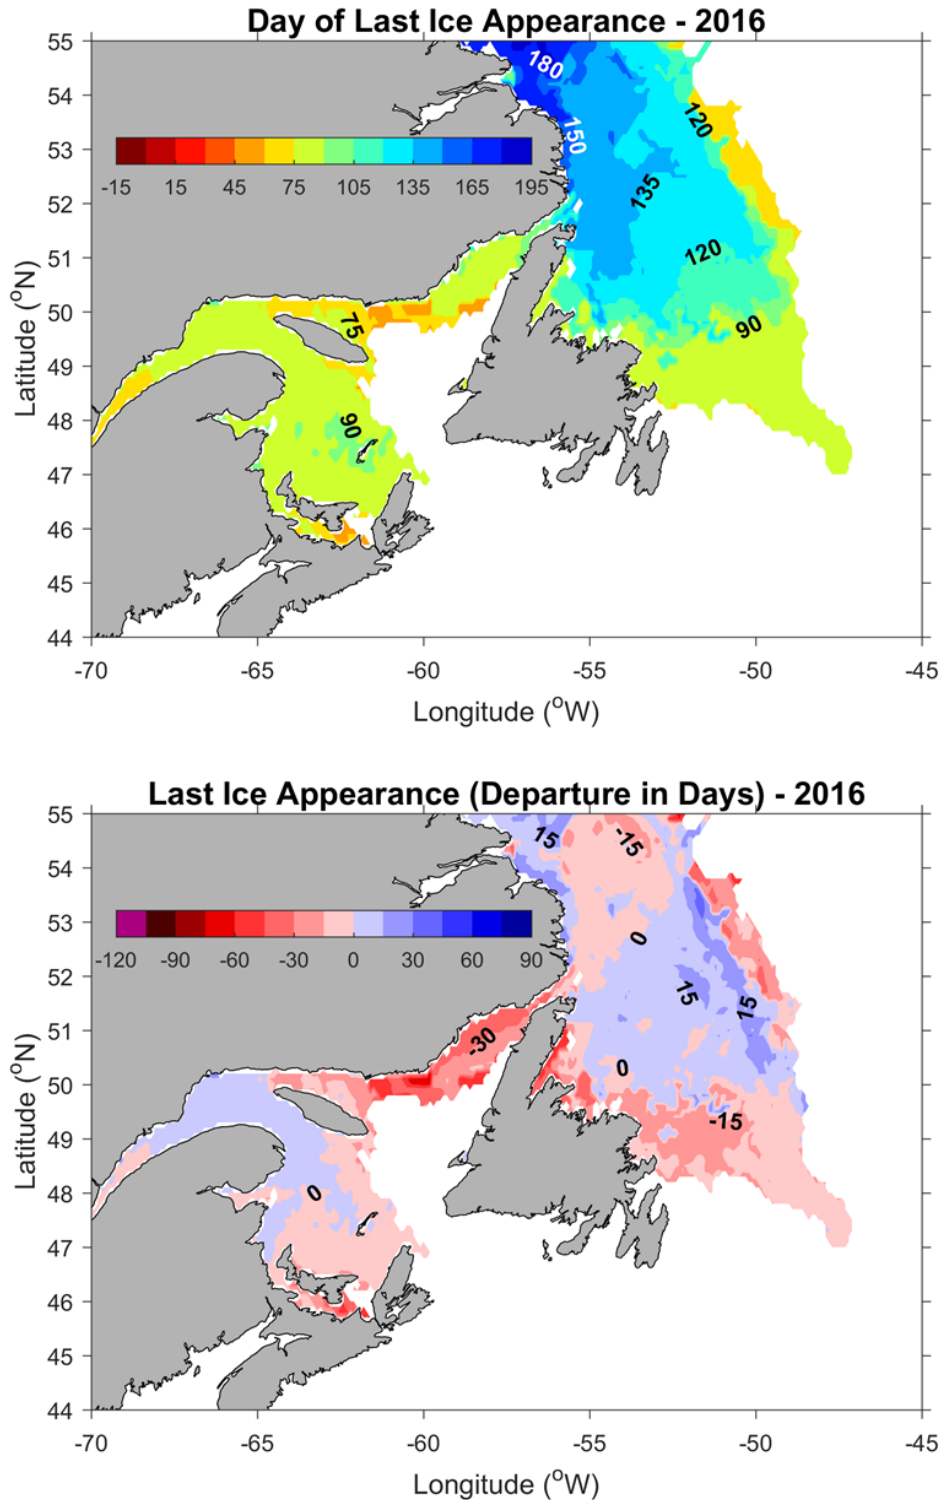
Day of Last Ice Appearance - 2016

55
54
53
52
51
50
49
48
47
46
45
44

Latitude ($^{o}$N)

-15 15 45 75 105 135 165 195

180
150
120
135
120
90
75
90

-70 -65 -60 -55 -50 -45

Longitude ($^{o}$W)

Last Ice Appearance (Departure in Days) - 2016

55
54
53
52
51
50
49
48
47
46
45
44

Latitude ($^{o}$N)

-120 -90 -60 -30 0 30 60 90

15
-15
0
15
15
-30
0
-15
0

-70 -65 -60 -55 -50 -45

Longitude ($^{o}$W)